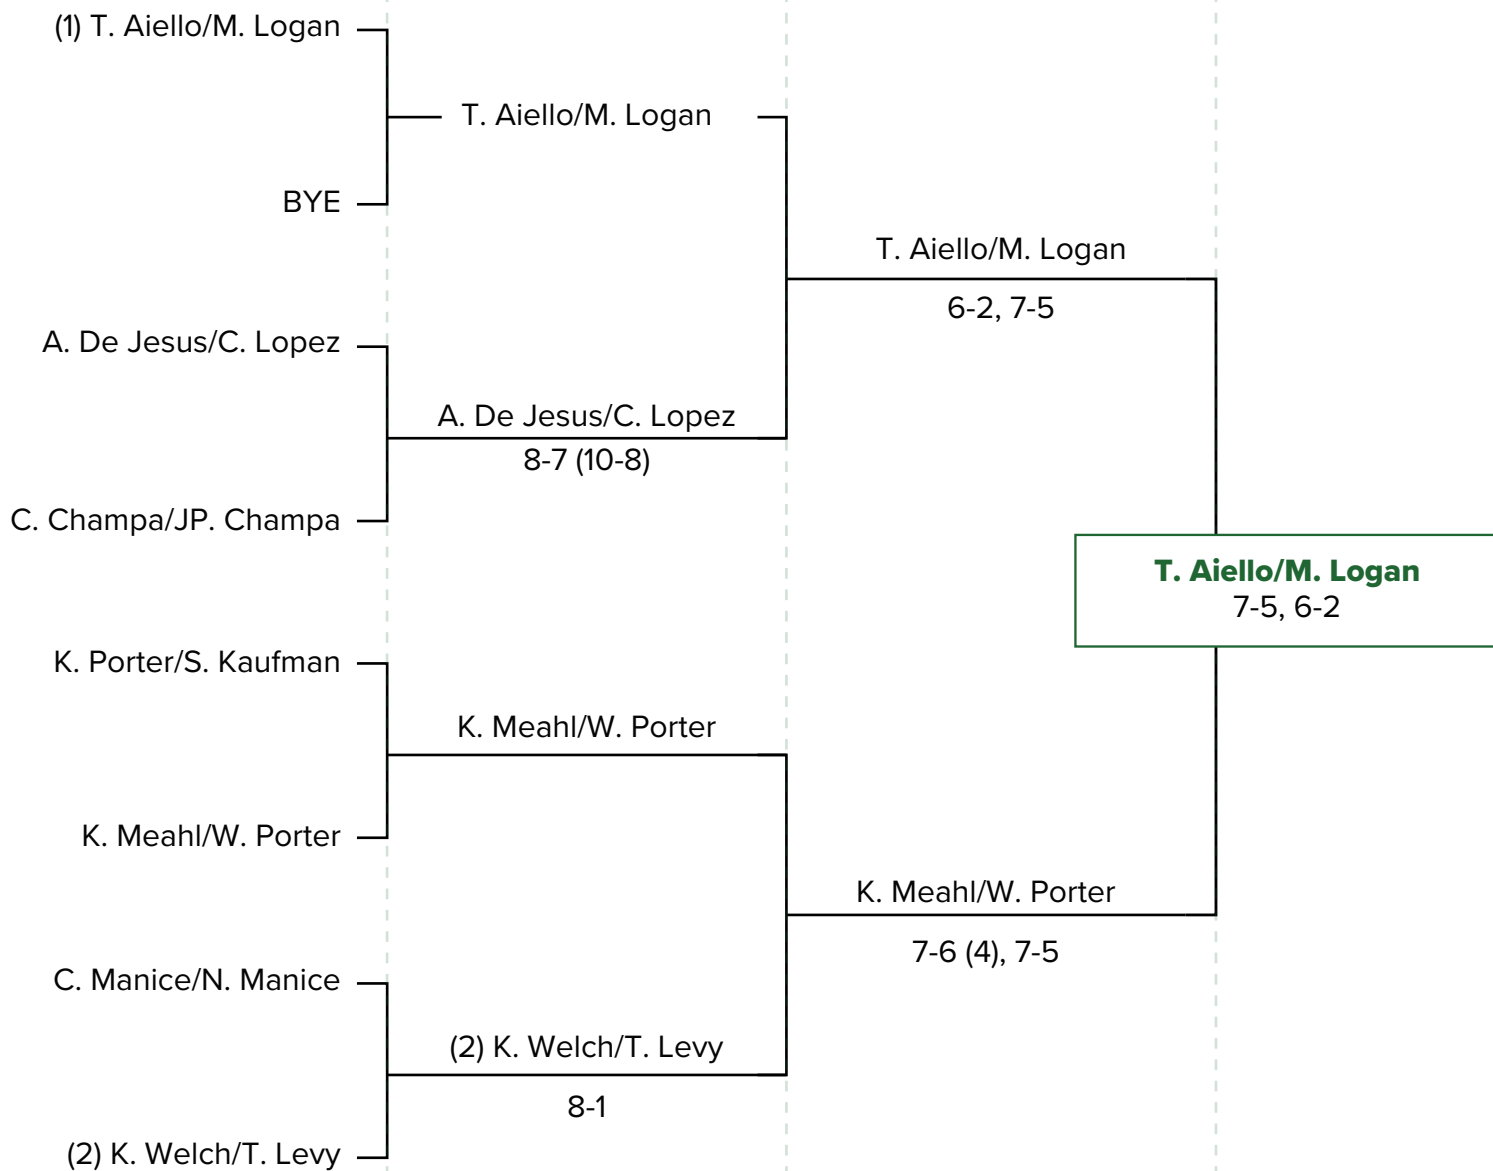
(1) T. Aiello/M. Logan

BYE

A. De Jesus/C. Lopez

C. Champa/JP. Champa

K. Porter/S. Kaufman

K. Meahl/W. Porter

C. Manice/N. Manice

(2) K. Welch/T. Levy

T. Aiello/M. Logan

A. De Jesus/C. Lopez
8-7 (10-8)

K. Meahl/W. Porter

(2) K. Welch/T. Levy
8-1

T. Aiello/M. Logan
6-2, 7-5

K. Meahl/W. Porter
7-6 (4), 7-5

T. Aiello/M. Logan
7-5, 6-2